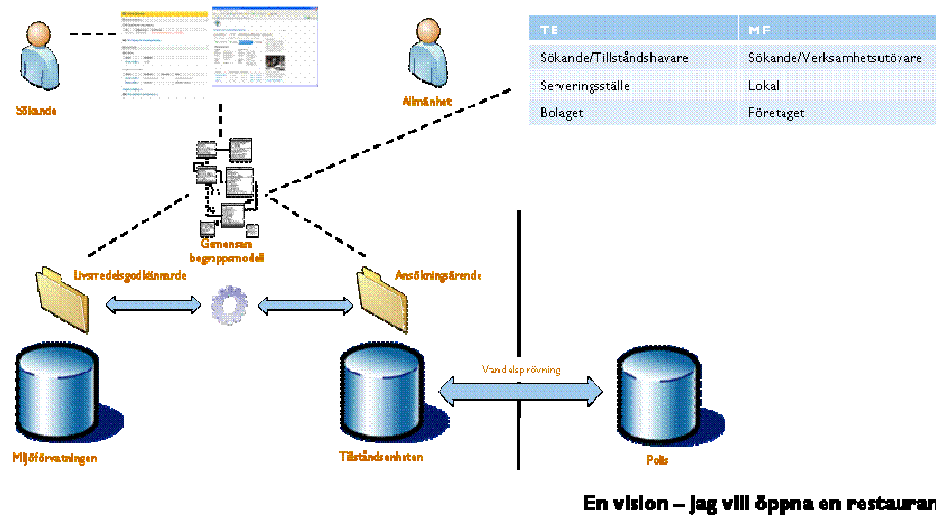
Sökande

Allmänhet

| TE | MF |
|---|---|
| Sökande/Tillståndshavare | Sökande/Verksamhetsutövare |
| Serveringsställe | Lokal |
| Bolaget | Företaget |

Gemensam begreppsmodell

Livsmedelsgodkännande

Ansökningsärende

Vandelsprövning

Miljöförvaltningen

Tillståndsenheten

Polis

En vision – Jag vill öppna en restauran